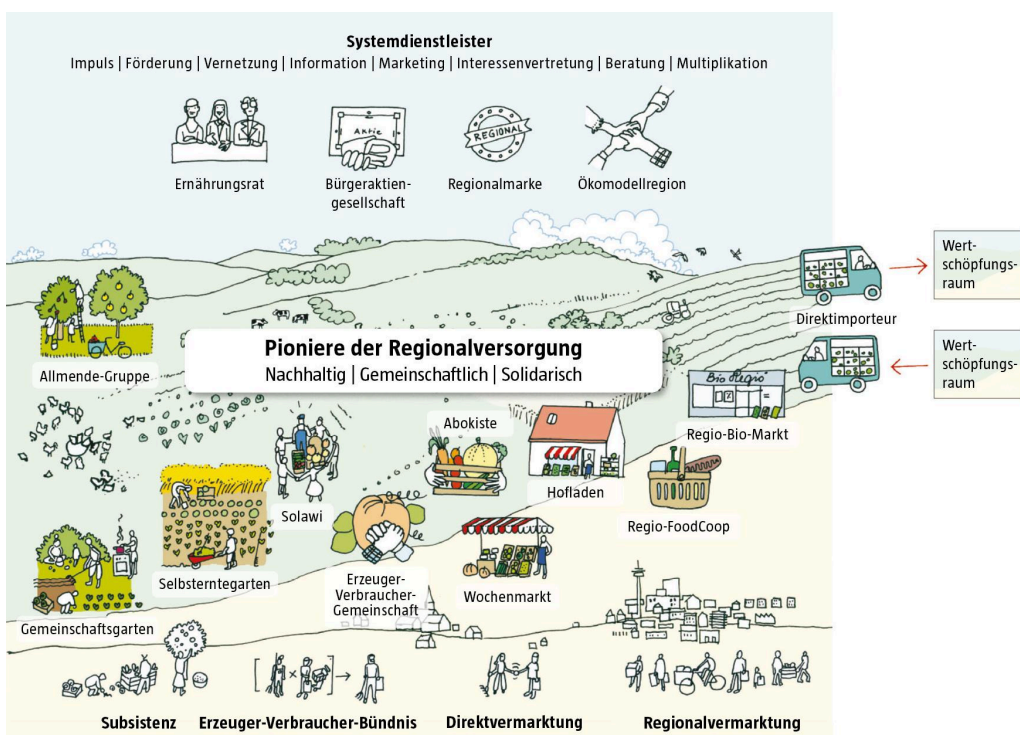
Systemdienstleister
Impuls | Förderung | Vernetzung | Information | Marketing | Interessenvertretung | Beratung | Multiplikation

Ernährungsrat

Aktie
Bürgeraktiengesellschaft

REGIONAL
Regionalmarke

Ökomodellregion

Wertschöpfungsraum

Direktimporteur

Wertschöpfungsraum

Pioniere der Regionalversorgung
Nachhaltig | Gemeinschaftlich | Solidarisch

Allmende-Gruppe

Bio Regio
Regio-Bio-Markt

Abokiste

Hofladen

Regio-FoodCoop

Solawi

Selbsterntegarten

Erzeuger-Verbraucher-Gemeinschaft

Wochenmarkt

Gemeinschaftsgarten

Subsistenz

Erzeuger-Verbraucher-Bündnis

Direktvermarktung

Regionalvermarktung